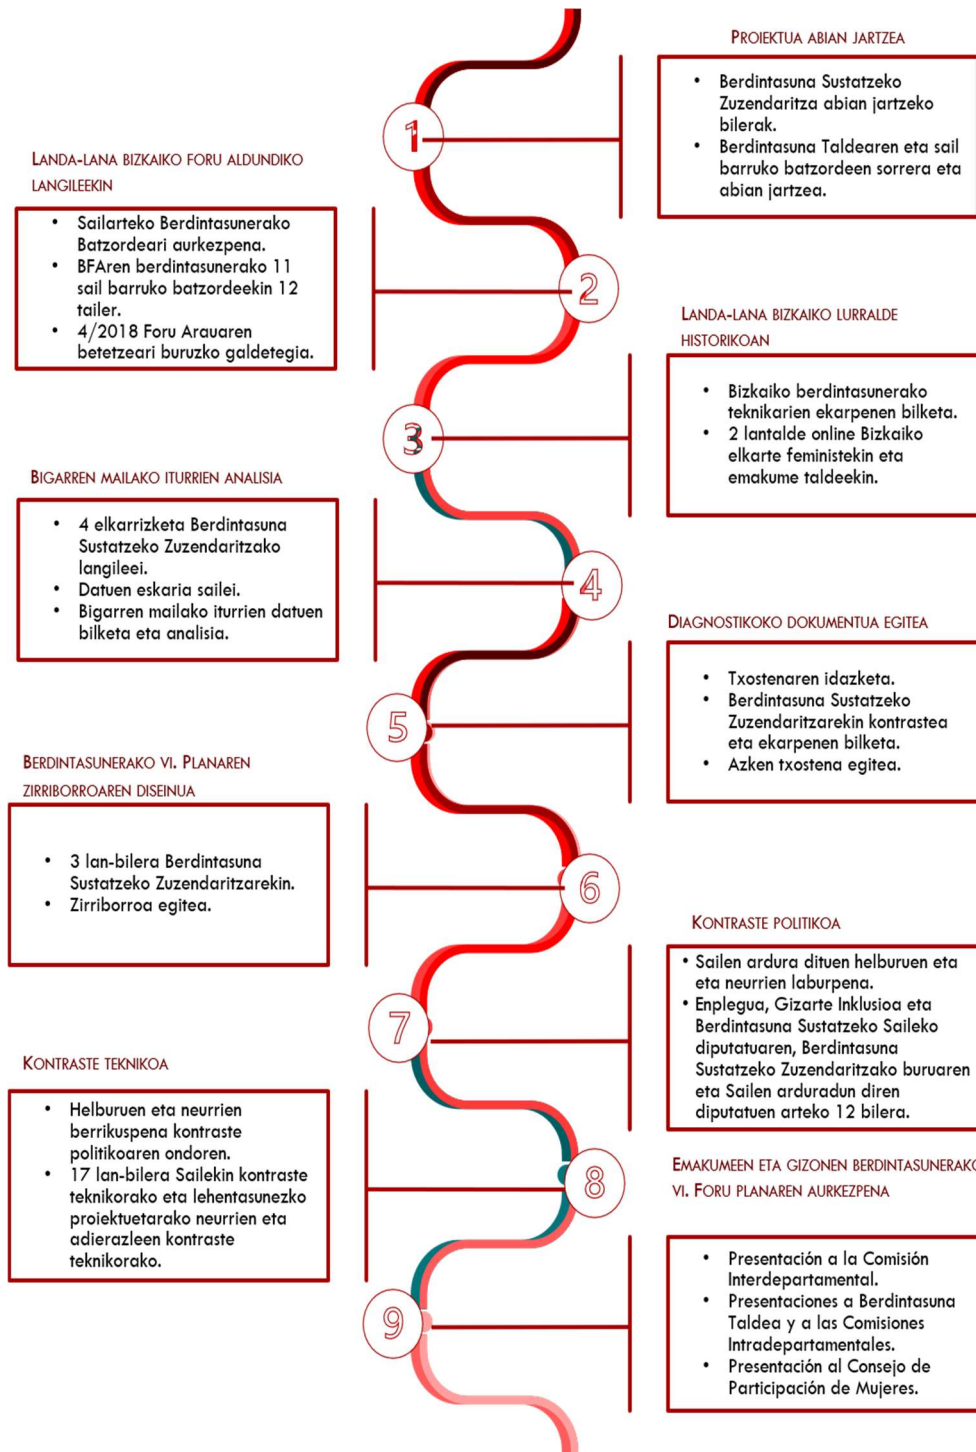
PROIEKTUA ABIAN JARTZEA

- Berdintasuna Sustatzeko Zuzendaritza abian jartzeko bilerak.
- Berdintasuna Taldearen eta sail barruko batzordeen sorrera eta abian jartzea.

1

LANDA-LANA BIZKAIKO FORU ALDUNDIKO LANGILEEKIN

- Sailarteko Berdintasunerako Batzordeari aurkezpena.
- BFAren berdintasunerako 11 sail barruko batzordeekin 12 tailer.
- 4/2018 Foru Arauaren betetzeari buruzko galdetegia.

2

LANDA-LANA BIZKAIKO LURRALDE HISTORIKOAN

- Bizkaiko berdintasunerako teknikarien ekarpenen bilketa.
- 2 lantalde online Bizkaiko elkarte feministekin eta emakume taldeekin.

3

BIGARREN MAILAKO ITURRIEN ANALISIA

- 4 elkarrizketa Berdintasuna Sustatzeko Zuzendaritzako langileei.
- Datuen eskaria sailei.
- Bigarren mailako iturrien datuen bilketa eta analisia.

4

DIAGNOSTIKOKO DOKUMENTUA EGITEA

- Txostenaren idazketa.
- Berdintasuna Sustatzeko Zuzendaritzarekin kontrastea eta ekarpenen bilketa.
- Azken txostena egitea.

5

BERDINTASUNERAKO VI. PLANAREN ZIRRIBORROAREN DISEINUA

- 3 lan-bilera Berdintasuna Sustatzeko Zuzendaritzarekin.
- Zirriborroa egitea.

6

KONTRASTE POLITIKOA

- Sailen ardura dituen helburuen eta eta neurrien laburpena.
- Enplegua, Gizarte Inklusioa eta Berdintasuna Sustatzeko Saileko diputatuaren, Berdintasuna Sustatzeko Zuzendaritzako buruaren eta Sailen arduradun diren diputatuen arteko 12 bilera.

7

KONTRASTE TEKNIKOA

- Helburuen eta neurrien berrikuspena kontraste politikoaren ondoren.
- 17 lan-bilera Sailekin kontraste teknikorako eta lehentasunezko proiektuetarako neurrien eta adierazleen kontraste teknikorako.

8

EMAKUMEEN ETA GIZONEN BERDINTASUNERAKO VI. FORU PLANAREN AURKEZPENA

- Presentación a la Comisión Interdepartamental.
- Presentaciones a Berdintasuna Taldea y a las Comisiones Intradepartamentales.
- Presentación al Consejo de Participación de Mujeres.

9